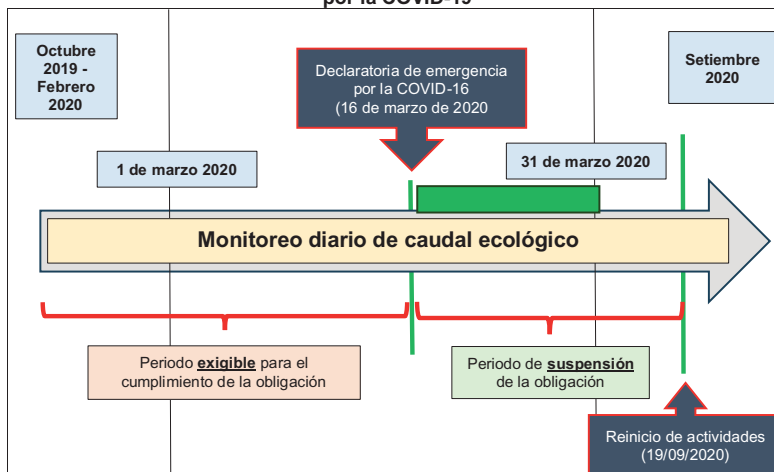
por la COVID-19

Octubre 2019 - Febrero 2020

Declaratoria de emergencia por la COVID-16 (16 de marzo de 2020

Setiembre 2020

1 de marzo 2020

31 de marzo 2020

Monitoreo diario de caudal ecológico

Periodo **exigible** para el cumplimiento de la obligación

Periodo de **suspensión** de la obligación

Reinicio de actividades (19/09/2020)